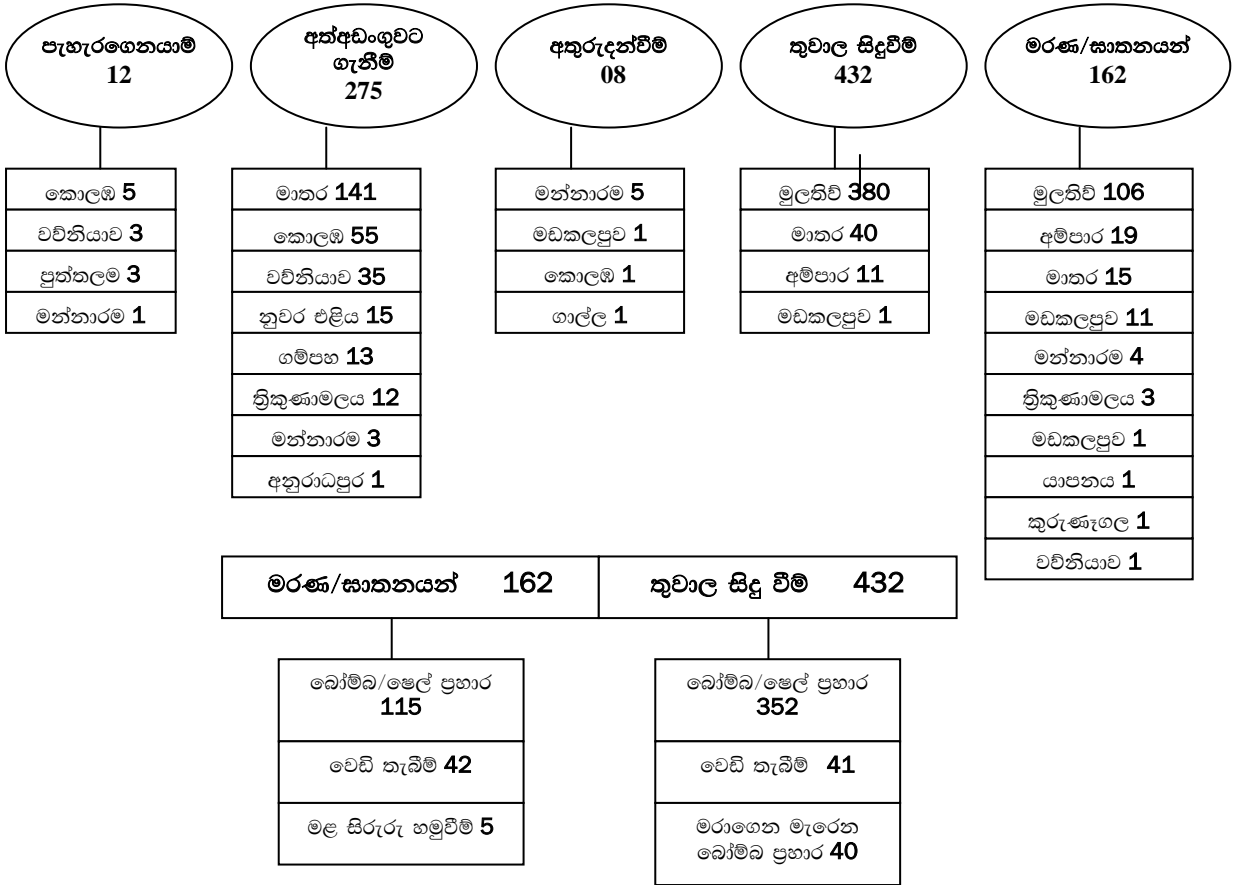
පැහැරගෙනයාම්
12

කොළඹ 5
වව්නියාව 3
පුත්තලම 3
මන්නාරම 1

අත්අඩංගුවට ගැනීම්
275

මාතර 141
කොළඹ 55
වව්නියාව 35
නුවර එළිය 15
ගම්පහ 13
ත්‍රිකුණාමලය 12
මන්නාරම 3
අනුරාධපුර 1

අතුරුදන්වීම්
08

මන්නාරම 5
මඩකලපුව 1
කොළඹ 1
ගාල්ල 1

තුවාල සිදුවීම්
432

මුලතිව් 380
මාතර 40
අම්පාර 11
මඩකලපුව 1

මරණ/ඝාතනයන්
162

මුලතිව් 106
අම්පාර 19
මාතර 15
මඩකලපුව 11
මන්නාරම 4
ත්‍රිකුණාමලය 3
මඩකලපුව 1
යාපනය 1
කුරුණෑගල 1
වව්නියාව 1

| මරණ/ඝාතනයන් 162 | තුවාල සිදු වීම් 432 |
|---|---|

බෝම්බ/ෂෙල් ප්‍රහාර 115
වෙඩි තැබීම් 42
මළ සිරුරු හමුවීම් 5

බෝම්බ/ෂෙල් ප්‍රහාර 352
වෙඩි තැබීම් 41
මරාගෙන මැරෙන බෝම්බ ප්‍රහාර 40